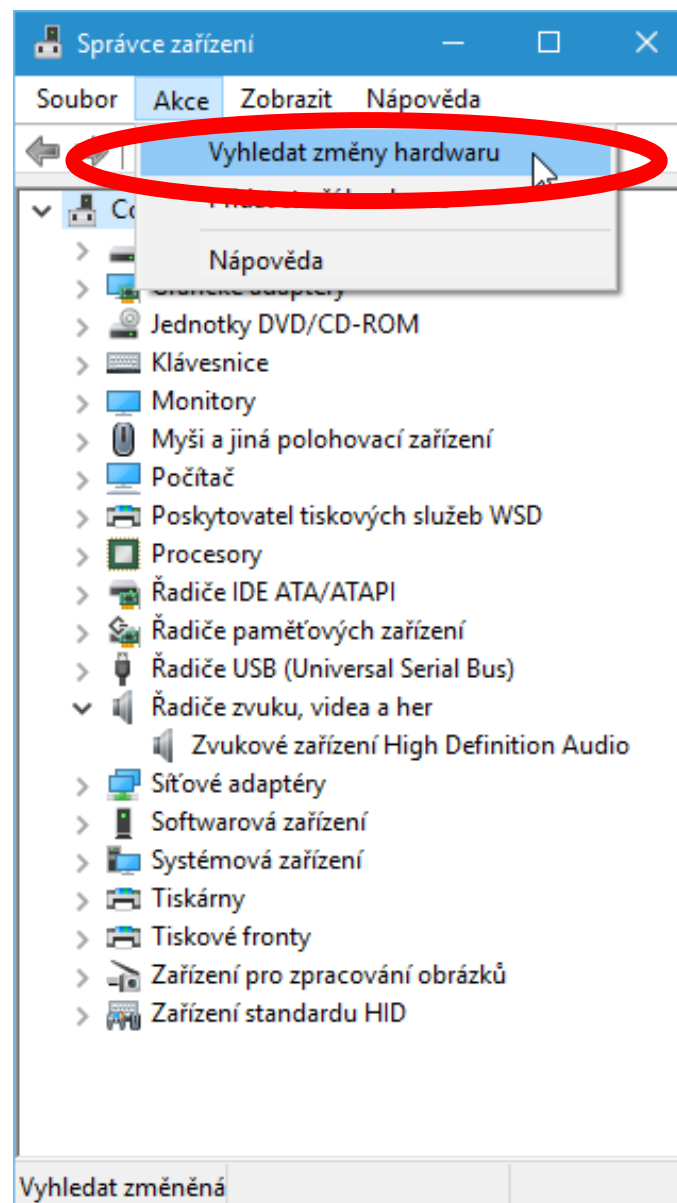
Správce zařízení

Soubor Akce Zobrazit Nápověda

Vyhledat změny hardwaru

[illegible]

Nápověda

Co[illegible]

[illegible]

Jednotky DVD/CD-ROM

Klávesnice

Monitory

Myši a jiná polohovací zařízení

Počítač

Poskytovatel tiskových služeb WSD

Procesory

Řadiče IDE ATA/ATAPI

Řadiče paměťových zařízení

Řadiče USB (Universal Serial Bus)

Řadiče zvuku, videa a her

Zvukové zařízení High Definition Audio

Síťové adaptéry

Softwarová zařízení

Systémová zařízení

Tiskárny

Tiskové fronty

Zařízení pro zpracování obrázků

Zařízení standardu HID

Vyhledat změněná